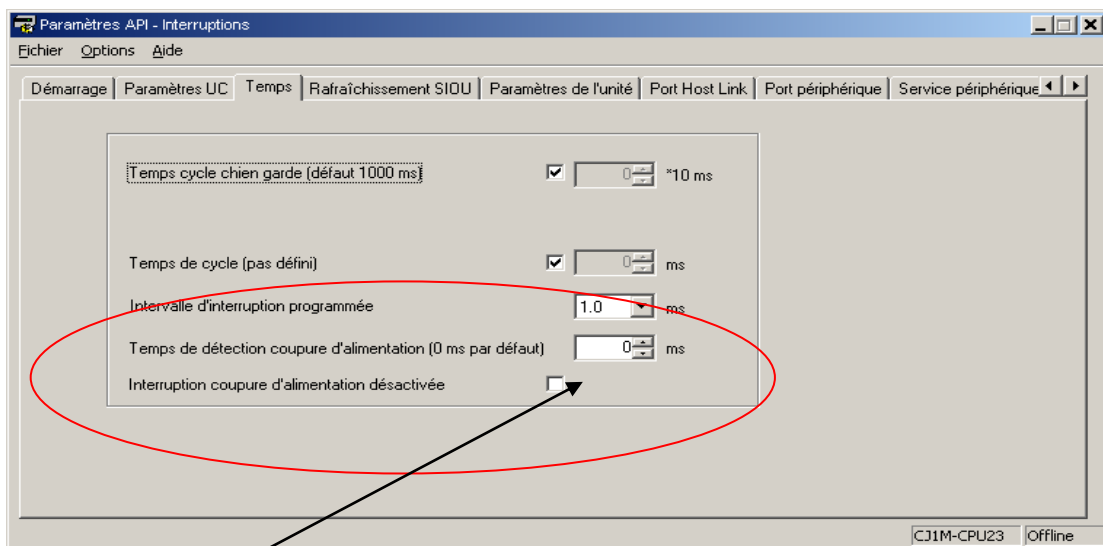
Paramètres API - Interruptions

Fichier Options Aide

Démarrage | Paramètres UC | Temps | Rafraîchissement SIOU | Paramètres de l'unité | Port Host Link | Port périphérique | Service périphérique

Temps cycle chien garde (défaut 1000 ms) 0 *10 ms

Temps de cycle (pas défini) 0 ms

Intervalle d'interruption programmée 1.0 ms

Temps de détection coupure d'alimentation (0 ms par défaut) 0 ms

Interruption coupure d'alimentation désactivée

CJ1M-CPU23 Offline